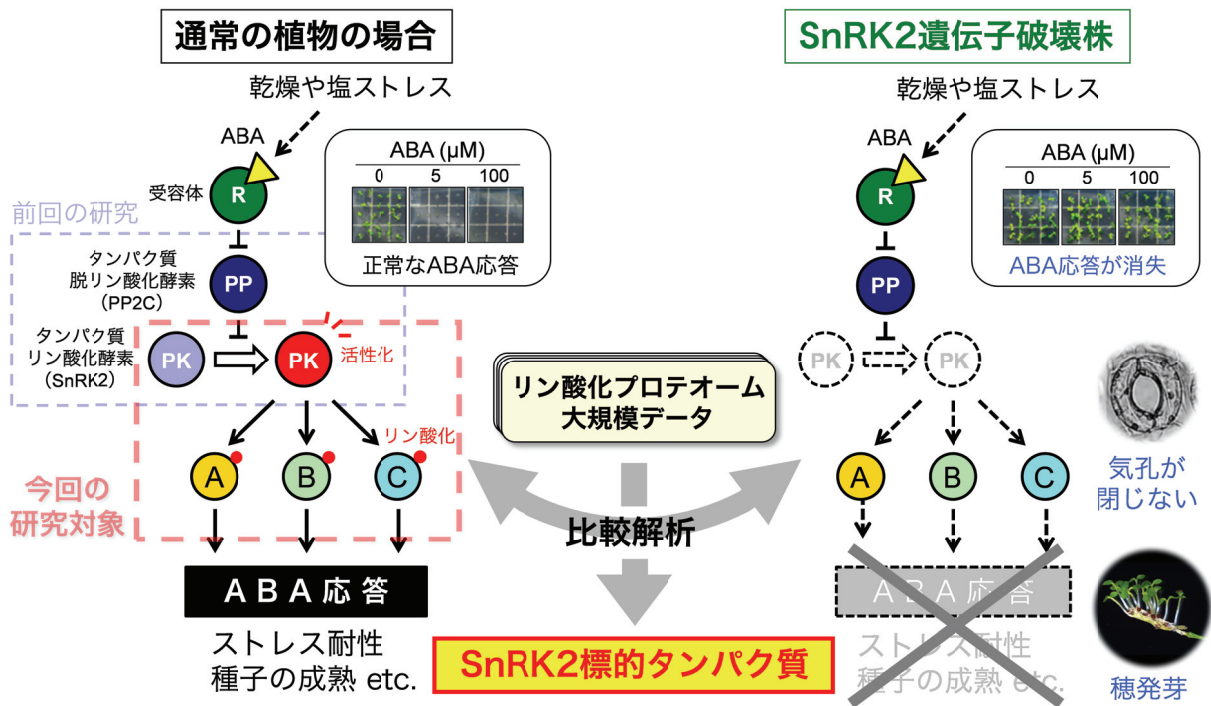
通常の植物の場合

乾燥や塩ストレス

ABA

受容体

R

ABA (μM)
0 5 100

正常なABA応答

前回の研究

タンパク質
脱リン酸化酵素
（PP2C）

PP

タンパク質
リン酸化酵素
（SnRK2）

PK

PK

活性化

リン酸化

A B C

今回の研究対象

ABA応答

ストレス耐性
種子の成熟 etc.

SnRK2遺伝子破壊株

乾燥や塩ストレス

ABA

R

ABA (μM)
0 5 100

ABA応答が消失

PP

PK PK

リン酸化プロテオーム
大規模データ

比較解析

A B C

気孔が
閉じない

ABA応答

ストレス耐性
種子の成熟 etc.

穂発芽

SnRK2標的タンパク質